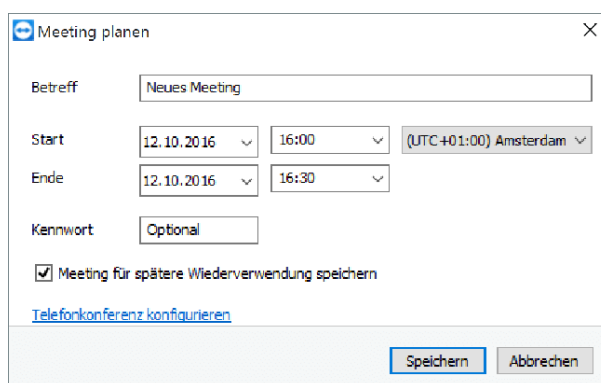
Meeting planen

X

Betreff
Neues Meeting

Start
12.10.2016
16:00
(UTC+01:00) Amsterdam

Ende
12.10.2016
16:30

Kennwort
Optional

Meeting für spätere Wiederverwendung speichern

Telefonkonferenz konfigurieren

Speichern
Abbrechen